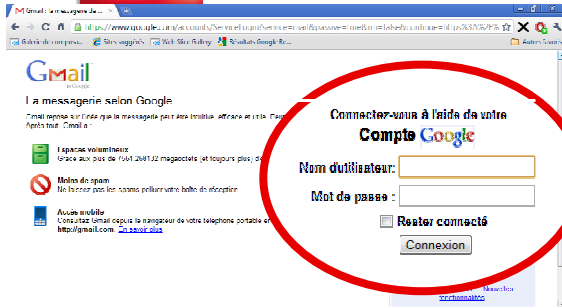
Gmail : la messagerie de...
https://www.google.com/accounts/ServiceLogin?service=mail&passive=true&rm=false&continue=https%3A%2F%2F
Galerie de composa... Sites suggérés Web Slice Gallery Résultats Google Re... Autres favoris

Gmail by Google

La messagerie selon Google

Gmail repose sur l'idée qu'une messagerie peut être intuitive, efficace et utile. Et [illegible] Après tout, Gmail a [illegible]

Espaces volumineux
Grâce aux plus de 7661.268132 mégaoctets (et toujours plus) d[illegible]

Moins de spam
Ne laissez pas les spams polluer votre boîte de réception

Accès mobile
Consultez Gmail depuis le navigateur de votre téléphone portable en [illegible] http://gmail.com. En savoir plus

Connectez-vous à l'aide de votre
Compte Google

Nom d'utilisateur:

Mot de passe :

Rester connecté

Connexion

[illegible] Nouvelles fonctionnalités